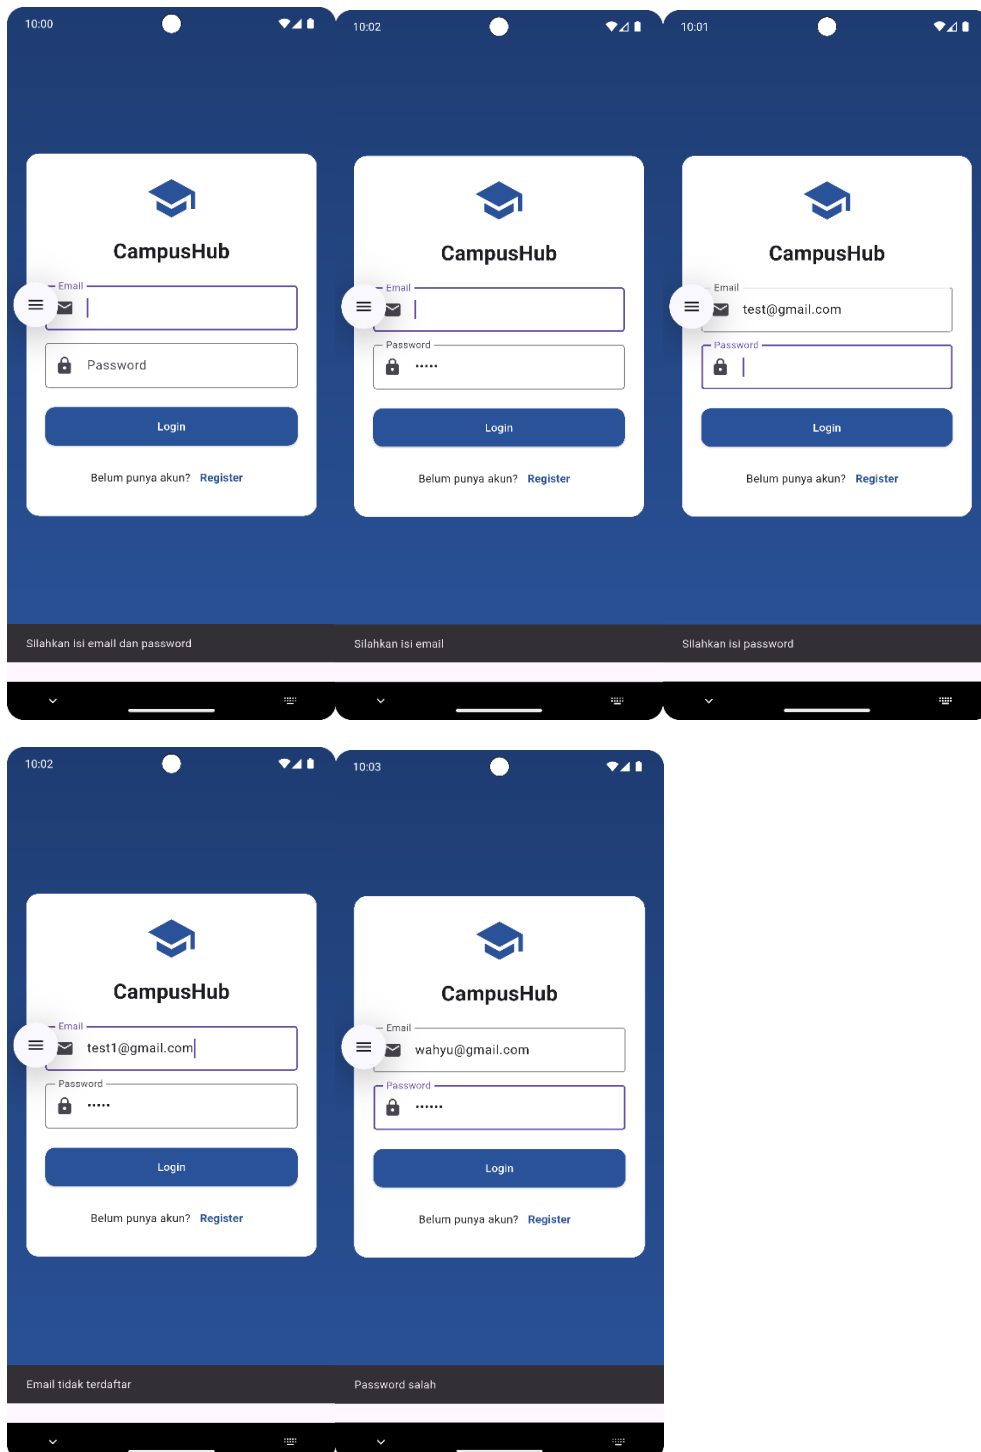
10:00

CampusHub

Email

Password

Login

Belum punya akun? Register

Silahkan isi email dan password

10:02

CampusHub

Email

Password

•••••

Login

Belum punya akun? Register

Silahkan isi email

10:01

CampusHub

Email

test@gmail.com

Password

Login

Belum punya akun? Register

Silahkan isi password

10:02

CampusHub

Email

test1@gmail.com

Password

•••••

Login

Belum punya akun? Register

Email tidak terdaftar

10:03

CampusHub

Email

wahyu@gmail.com

Password

••••••

Login

Belum punya akun? Register

Password salah